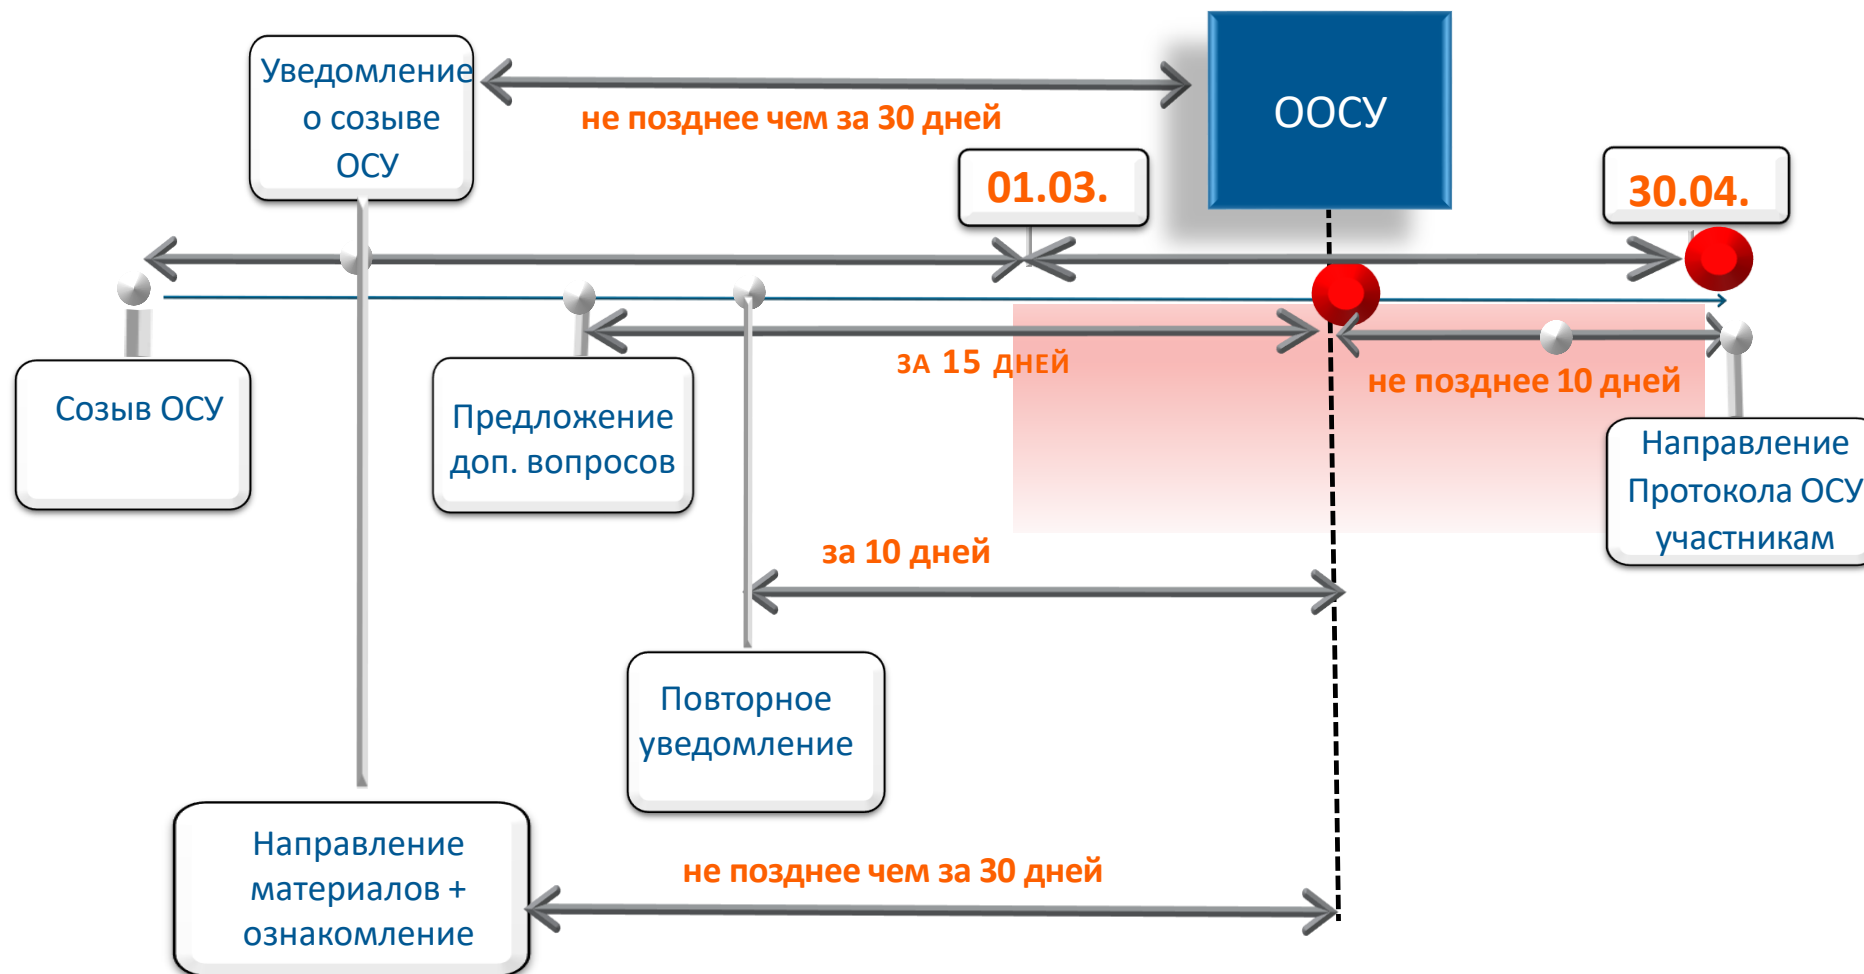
Уведомление о созыве ОСУ

не позднее чем за 30 дней

ООСУ

01.03.

30.04.

Созыв ОСУ

Предложение доп. вопросов

ЗА 15 ДНЕЙ

не позднее 10 дней

Направление Протокола ОСУ участникам

за 10 дней

Повторное уведомление

Направление материалов + ознакомление

не позднее чем за 30 дней